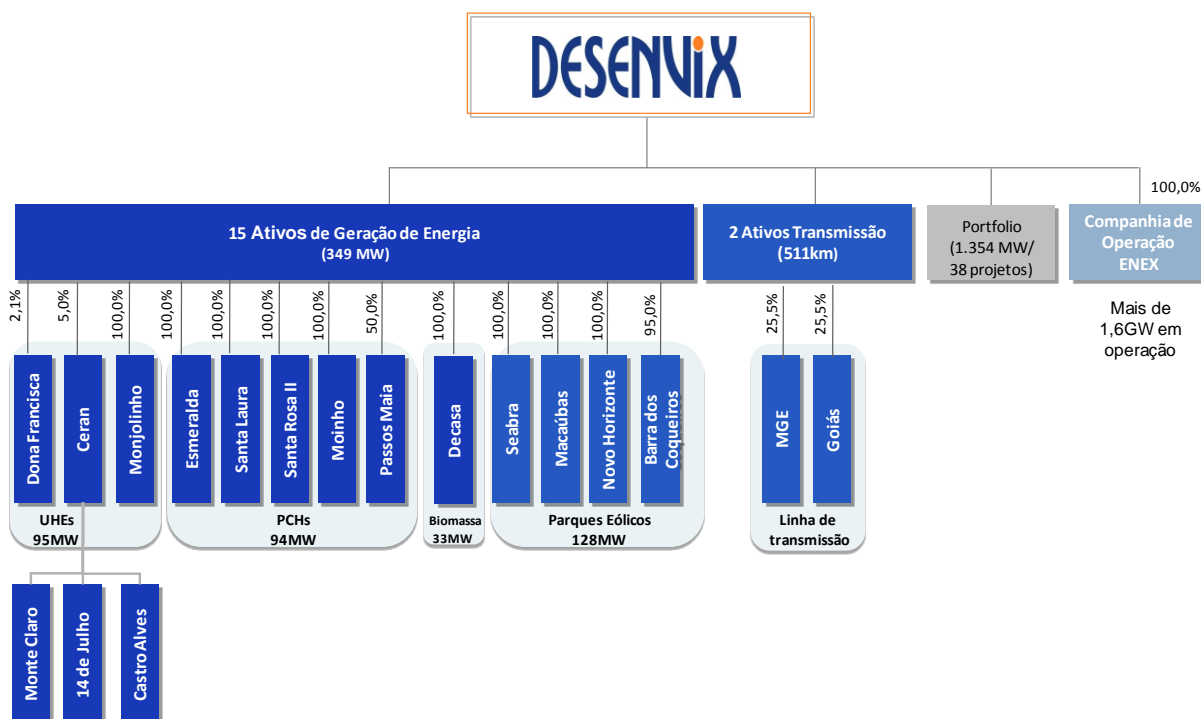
DESENVIX

15 Ativos de Geração de Energia
(349 MW)

2 Ativos Transmissão
(511km)

Portfolio
(1.354 MW/
38 projetos)

100,0%

Companhia de
Operação
ENEX

Mais de
1,6GW em
operação

2,1%
Dona Francisca

5,0%
Ceran

100,0%
Monjolinho

UHEs
95MW

Monte Claro
14 de Julho
Castro Alves

100,0%
Esmeralda

100,0%
Santa Laura

100,0%
Santa Rosa II

100,0%
Moinho

50,0%
Passos Maia

PCHs
94MW

100,0%
Decasa

Biomassa
33MW

100,0%
Seabra

100,0%
Macaúbas

100,0%
Novo Horizonte

95,0%
Barra dos
Coqueiros

Parques Eólicos
128MW

25,5%
MGE

25,5%
Goiás

Linha de
transmissão